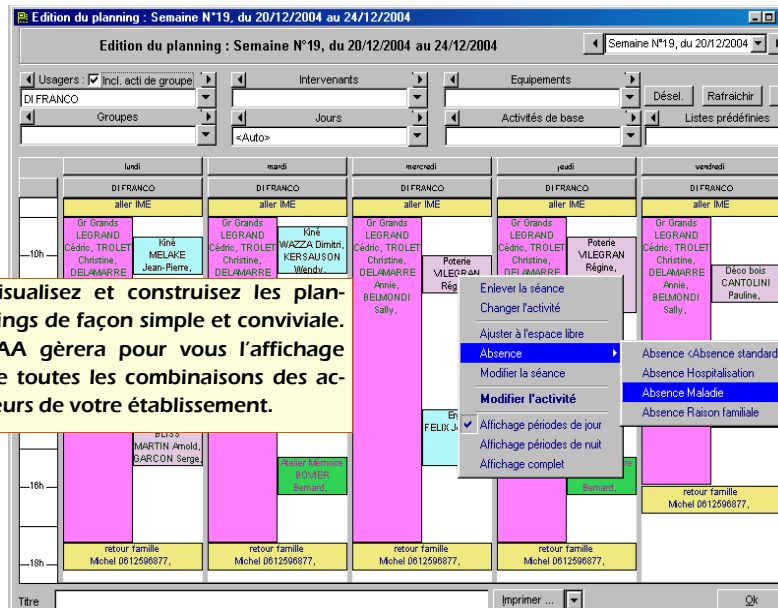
Edition du planning : Semaine N°19, du 20/12/2004 au 24/12/2004

Edition du planning : Semaine N°19, du 20/12/2004 au 24/12/2004

Semaine N°19, du 20/12/2004

Usagers : Incl. acti de groupe

Intervenants

Equipements

DI FRANCO

Désel.

Rafraichir

Groupes

Jours

Activités de base

Listes prédéfinies

<Auto>

| lundi | mardi | mercredi | jeudi | vendredi |
|---|---|---|---|---|
| DI FRANCO | DI FRANCO | DI FRANCO | DI FRANCO | DI FRANCO |
| aller IME | aller IME | aller IME | aller IME | aller IME |

Gr Grands LEGRAND Cédric, TROLET Christine, DELAMARRE

Kiné MELAKE Jean-Pierre,

Gr Grands LEGRAND Cédric, TROLET Christine, DELAMARRE

Kiné WAZZA Dimitri, KERSAUSON Wendy,

Gr Grands LEGRAND Cédric, TROLET Christine, DELAMARRE Annie, BELMONDI Sally,

Poterie VILEGRAN Régi

Gr Grands LEGRAND Cédric, TROLET Christine, DELAMARRE

Poterie VILEGRAN Régine,

Gr Grands LEGRAND Cédric, TROLET Christine, DELAMARRE Annie, BELMONDI Sally,

Déco bois CANTOLINI Pauline,

—10h

isualisez et construisez les plannings de façon simple et conviviale. AA gèrera pour vous l'affichage e toutes les combinaisons des acteurs de votre établissement.

Enlever la séance
Changer l'activité
Ajuster à l'espace libre
Absence
Modifier la séance
Modifier l'activité
Affichage périodes de jour
Affichage périodes de nuit
Affichage complet

Absence <Absence standard
Absence Hospitalisation
Absence Maladie
Absence Raison familiale

BLISS MARTIN Arnold, GARCON Serge,

Atelier Mémoire BOMER Bernard,

En FELIX J

Bernard,

—16h

retour famille Michel 0612596877,

—18h

retour famille Michel 0612596877,

retour famille Michel 0612596877,

retour famille Michel 0612596877,

retour famille Michel 0612596877,

Titre

Imprimer ...

Ok